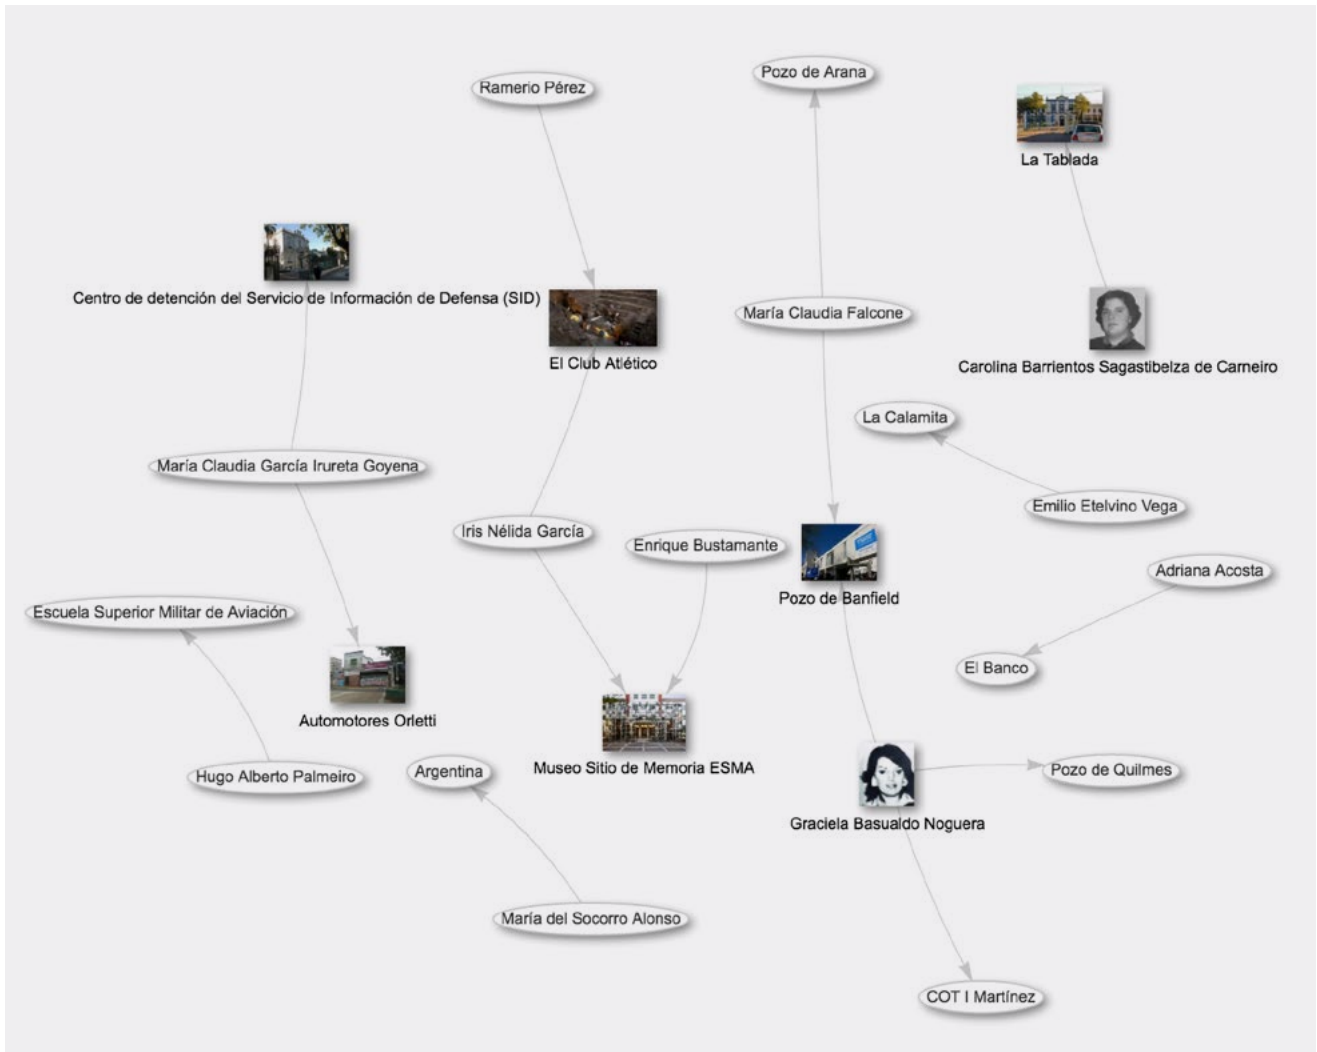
Ramerio Pérez

Pozo de Arana

La Tablada

Centro de detención del Servicio de Información de Defensa (SID)

El Club Atlético

María Claudia Falcone

Carolina Barrientos Sagastibelza de Carneiro

La Calamita

María Claudia García Irureta Goyena

Emilio Etelvino Vega

Iris Nélida García

Enrique Bustamante

Pozo de Banfield

Adriana Acosta

Escuela Superior Militar de Aviación

El Banco

Automotores Orletti

Museo Sitio de Memoria ESMA

Hugo Alberto Palmeiro

Argentina

Pozo de Quilmes

Graciela Basualdo Noguera

María del Socorro Alonso

COT I Martínez